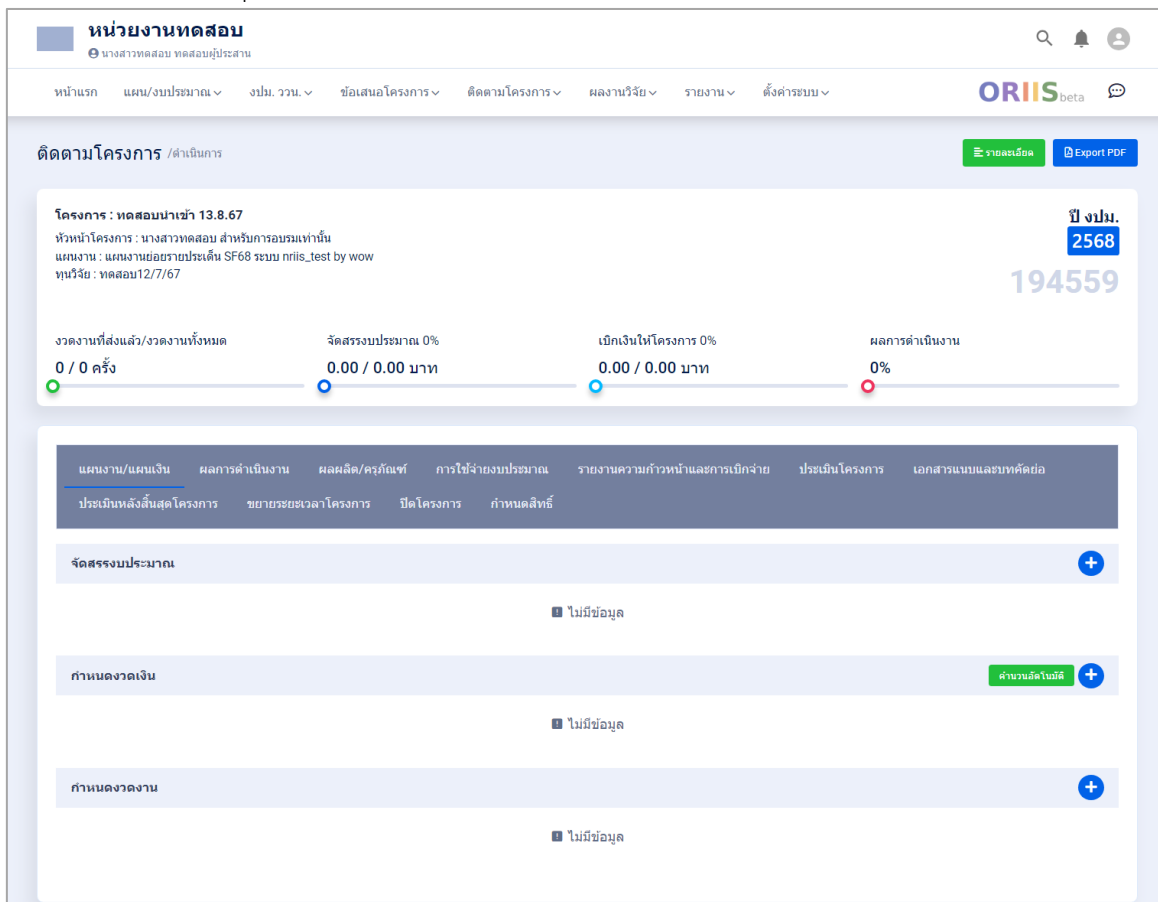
หน่วยงานทดสอบ
นางสาวทดสอบ ทดสอบผู้ประสาน

หน้าแรก แผน/งบประมาณ งปม. ววน. ข้อเสนอโครงการ ติดตามโครงการ ผลงานวิจัย รายงาน ตั้งค่าระบบ

ORIIS beta

ติดตามโครงการ /ดำเนินการ

รายละเอียด Export PDF

โครงการ : ทดสอบนำเข้า 13.8.67
หัวหน้าโครงการ : นางสาวทดสอบ สำหรับการอบรมเท่านั้น
แผนงาน : แผนงานย่อยรายประเด็น SF68 ระบบ nriis_test by wow
ทุนวิจัย : ทดสอบ12/7/67

ปี งปม.
2568
194559

งวดงานที่ส่งแล้ว/งวดงานทั้งหมด
0 / 0 ครั้ง

จัดสรรงบประมาณ 0%
0.00 / 0.00 บาท

เบิกเงินให้โครงการ 0%
0.00 / 0.00 บาท

ผลการดำเนินงาน
0%

แผนงาน/แผนเงิน ผลการดำเนินงาน ผลผลิต/ครุภัณฑ์ การใช้จ่ายงบประมาณ รายงานความก้าวหน้าและการเบิกจ่าย ประเมินโครงการ เอกสารแนบและบทคัดย่อ
ประเมินหลังสิ้นสุดโครงการ ขยายระยะเวลาโครงการ ปิดโครงการ กำหนดสิทธิ์

จัดสรรงบประมาณ

ไม่มีข้อมูล

กำหนดงวดเงิน

คำนวณอัตโนมัติ

ไม่มีข้อมูล

กำหนดงวดงาน

ไม่มีข้อมูล